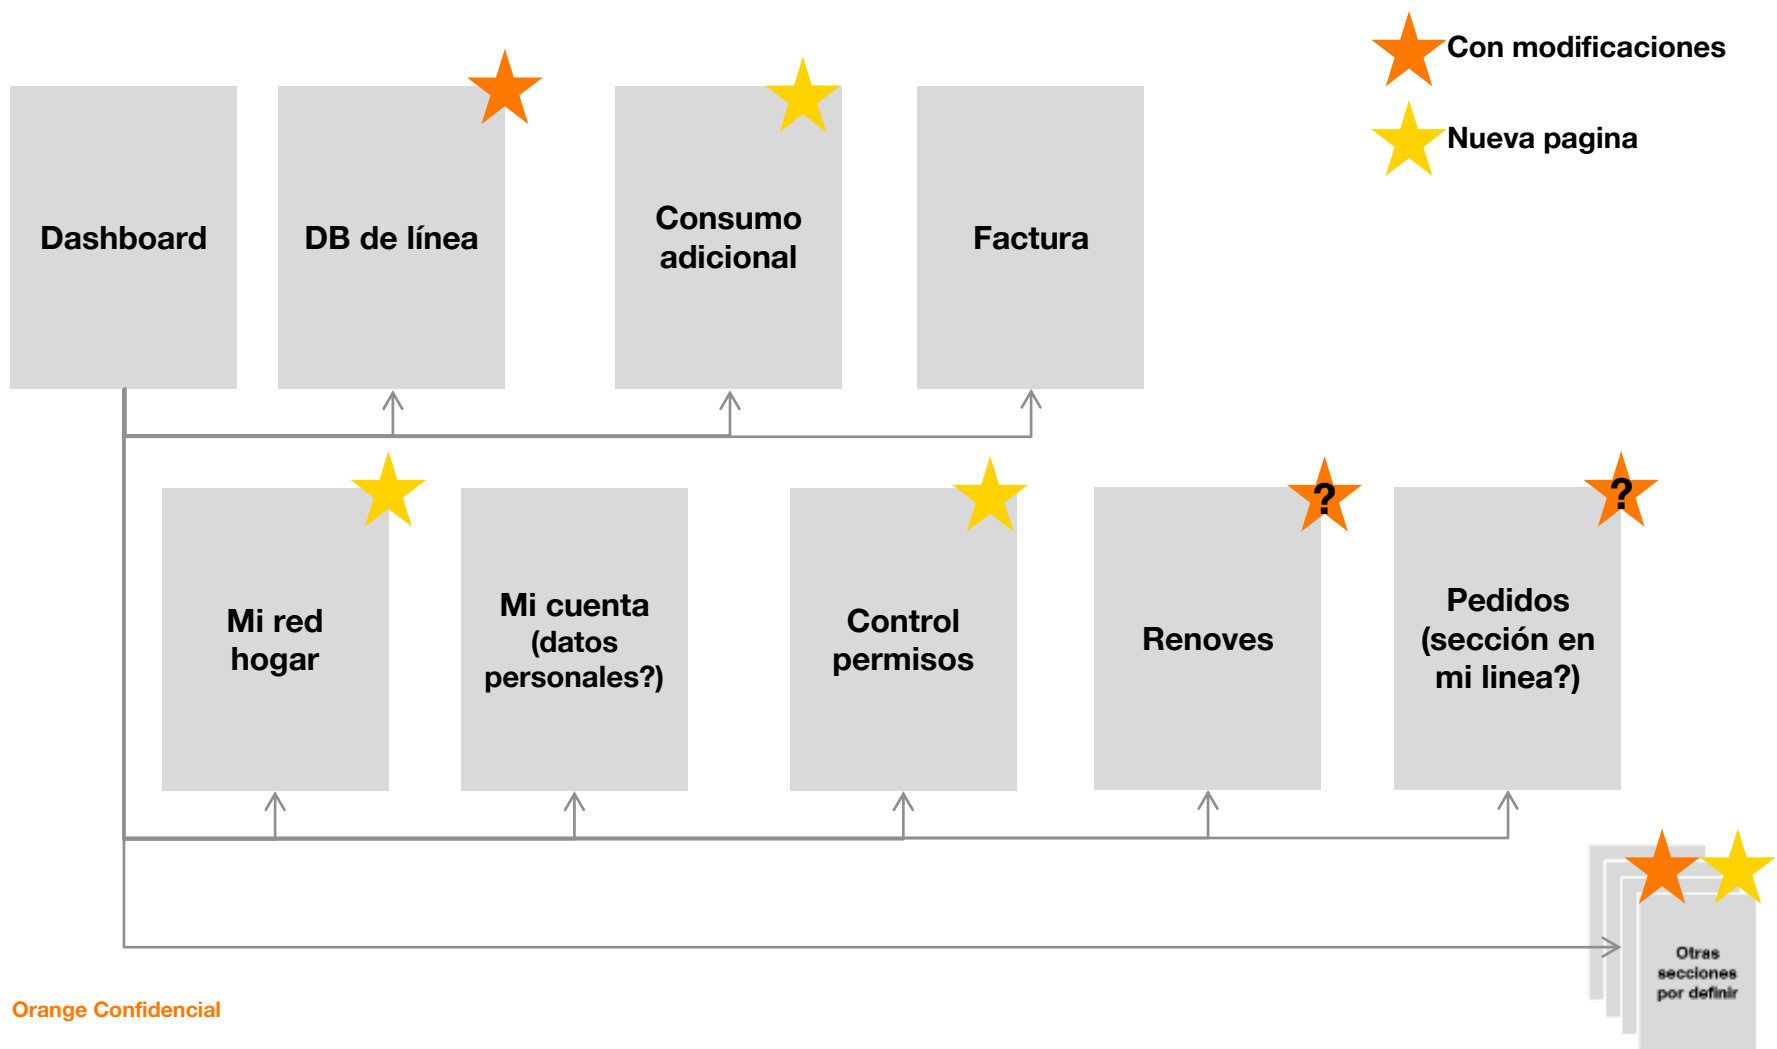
Con modificaciones

Nueva pagina

Dashboard

DB de línea

Consumo adicional

Factura

Mi red hogar

Mi cuenta (datos personales?)

Control permisos

?

Renoves

?

Pedidos (sección en mi linea?)

Otras secciones por definir

Orange Confidencial